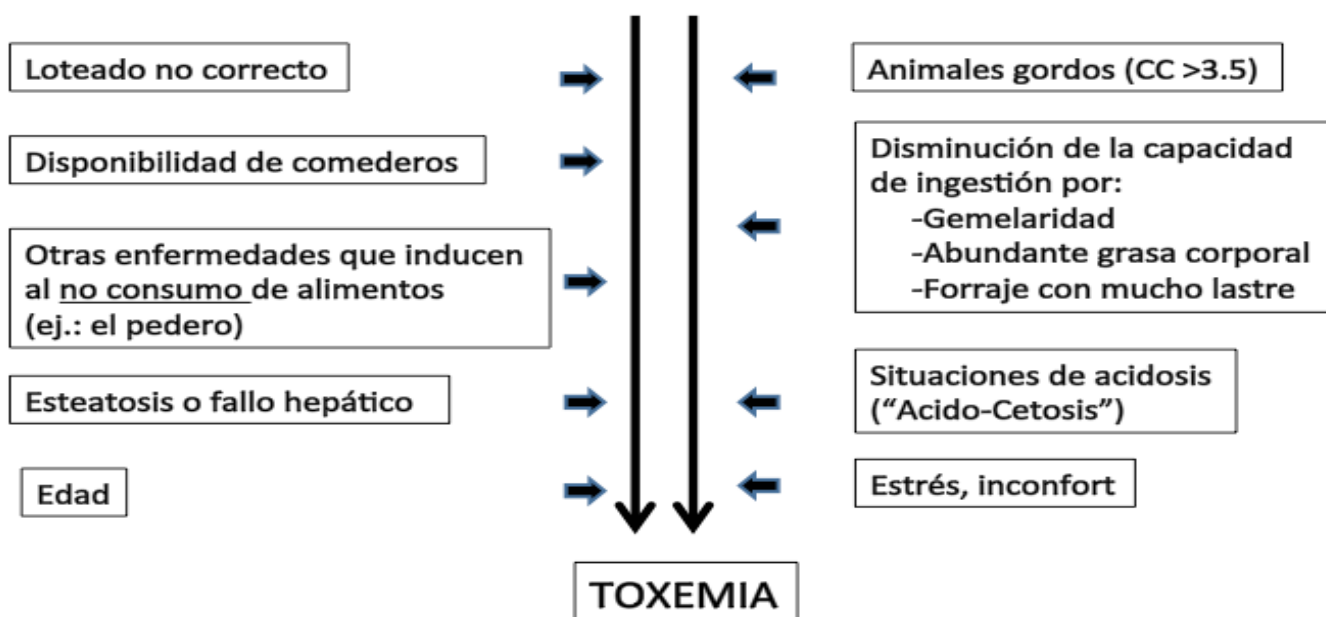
Loteado no correcto

Animales gordos (CC >3.5)

Disponibilidad de comederos

Disminución de la capacidad de ingestión por:
-Gemelaridad
-Abundante grasa corporal
-Forraje con mucho lastre

Otras enfermedades que inducen al no consumo de alimentos (ej.: el pedero)

Esteatosis o fallo hepático

Situaciones de acidosis (“Acido-Cetosis”)

Edad

Estrés, inconfort

TOXEMIA